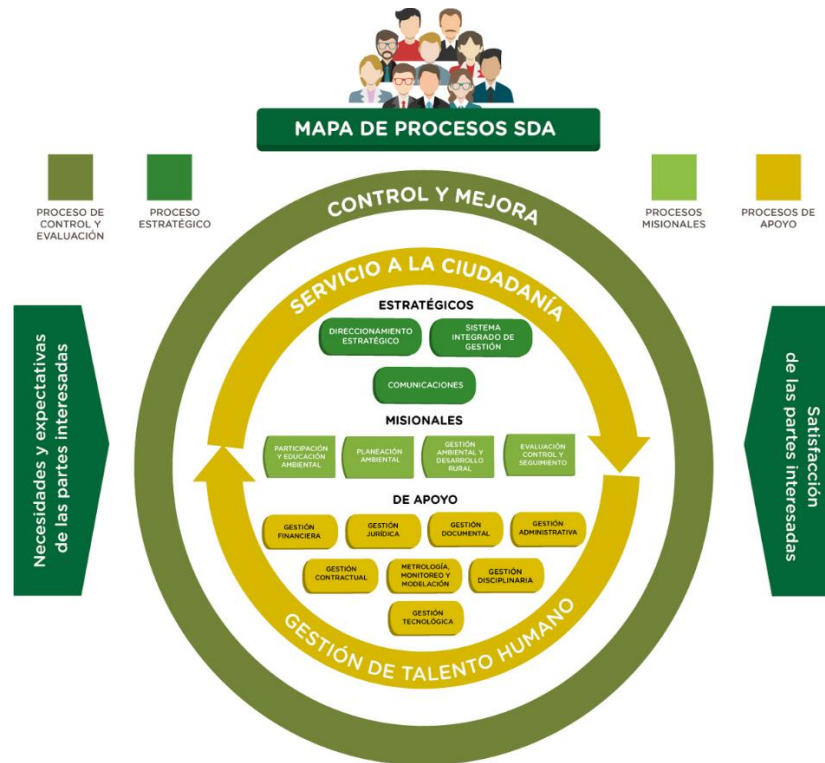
MAPA DE PROCESOS SDA

PROCESO DE CONTROL Y EVALUACIÓN

PROCESO ESTRATÉGICO

PROCESOS MISIONALES

PROCESOS DE APOYO

CONTROL Y MEJORA

SERVICIO A LA CIUDADANÍA

Necesidades y expectativas de las partes interesadas

Satisfacción de las partes interesadas

ESTRATÉGICOS

DIRECCIONAMIENTO ESTRATÉGICO

SISTEMA INTEGRADO DE GESTIÓN

COMUNICACIONES

MISIONALES

PARTICIPACIÓN Y EDUCACIÓN AMBIENTAL

PLANEACIÓN AMBIENTAL

GESTIÓN AMBIENTAL Y DESARROLLO RURAL

EVALUACIÓN CONTROL Y SEGUIMIENTO

DE APOYO

GESTIÓN FINANCIERA

GESTIÓN JURÍDICA

GESTIÓN DOCUMENTAL

GESTIÓN ADMINISTRATIVA

GESTIÓN CONTRACTUAL

METROLOGÍA, MONITOREO Y MODELACIÓN

GESTIÓN DISCIPLINARIA

GESTIÓN TECNOLÓGICA

GESTIÓN DE TALENTO HUMANO